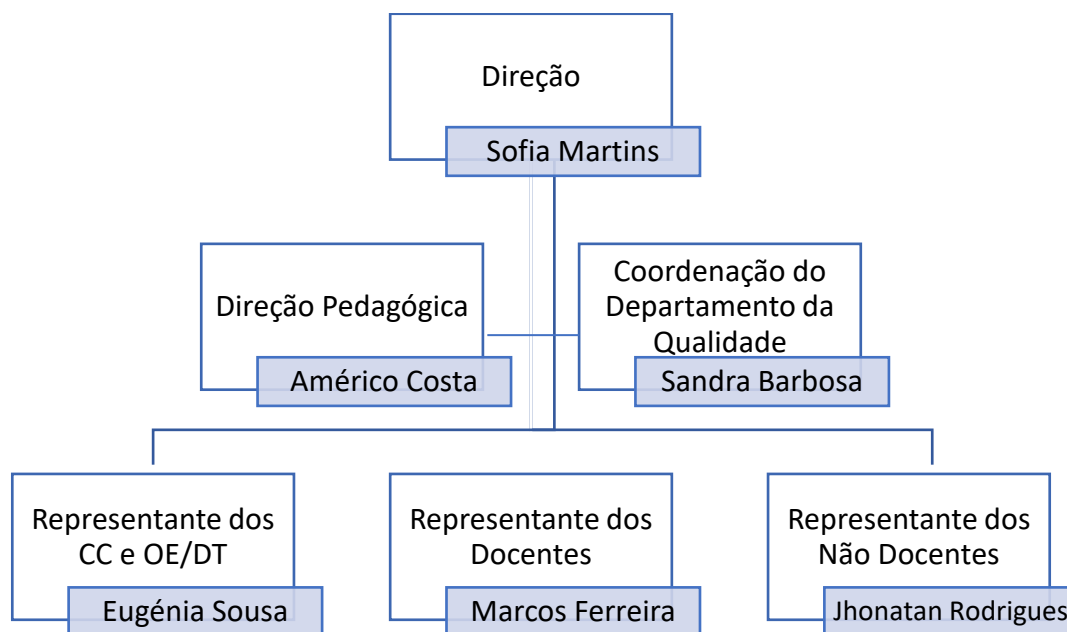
Direção

Sofia Martins

Direção Pedagógica

Américo Costa

Coordenação do Departamento da Qualidade

Sandra Barbosa

Representante dos CC e OE/DT

Eugénia Sousa

Representante dos Docentes

Marcos Ferreira

Representante dos Não Docentes

Jhonatan Rodrigues